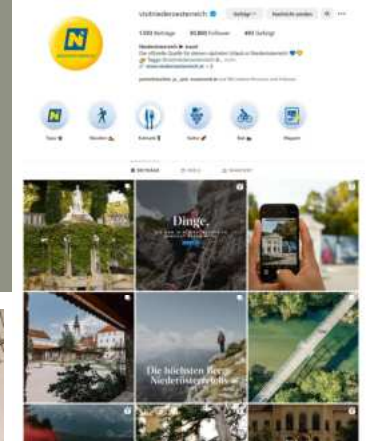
visitniederoesterreich Gefolgt Nachricht senden ···

1.565 Beiträge 93.800 Follower 491 Gefolgt

Niederösterreich 🇦🇹 travel
Die offizielle Quelle für deinen nächsten Urlaub in Niederösterreich
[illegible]
www.niederoesterreich.at

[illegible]

Tipps Wandern Kulinarik Kultur Rad Magazin

BEITRÄGE REELS MARKIERT

Dinge.
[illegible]

Die höchsten Berge Niederösterreichs